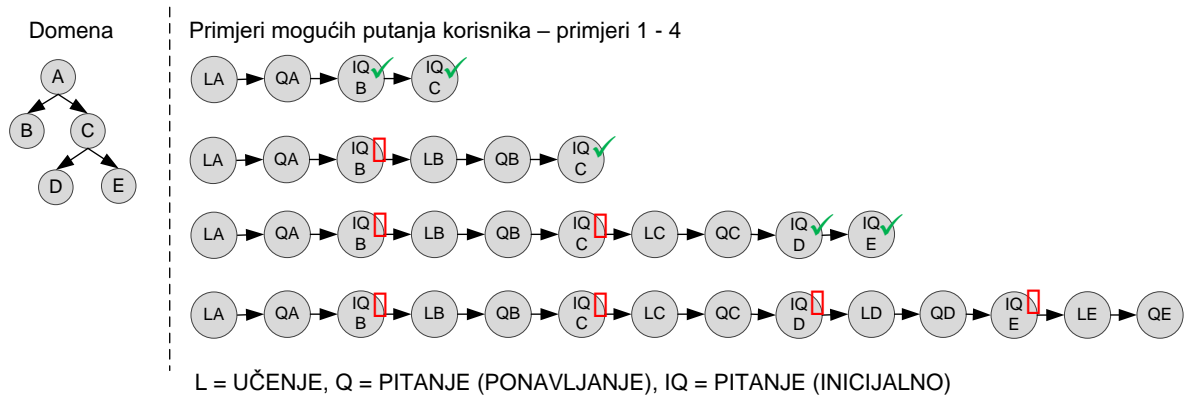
Domena

A
B
C
D
E

Primjeri mogućih putanja korisnika – primjeri 1 - 4

LA QA IQ B IQ C

LA QA IQ B LB QB IQ C

LA QA IQ B LB QB IQ C LC QC IQ D IQ E

LA QA IQ B LB QB IQ C LC QC IQ D LD QD IQ E LE QE

L = UČENJE, Q = PITANJE (PONAVLJANJE), IQ = PITANJE (INICIJALNO)